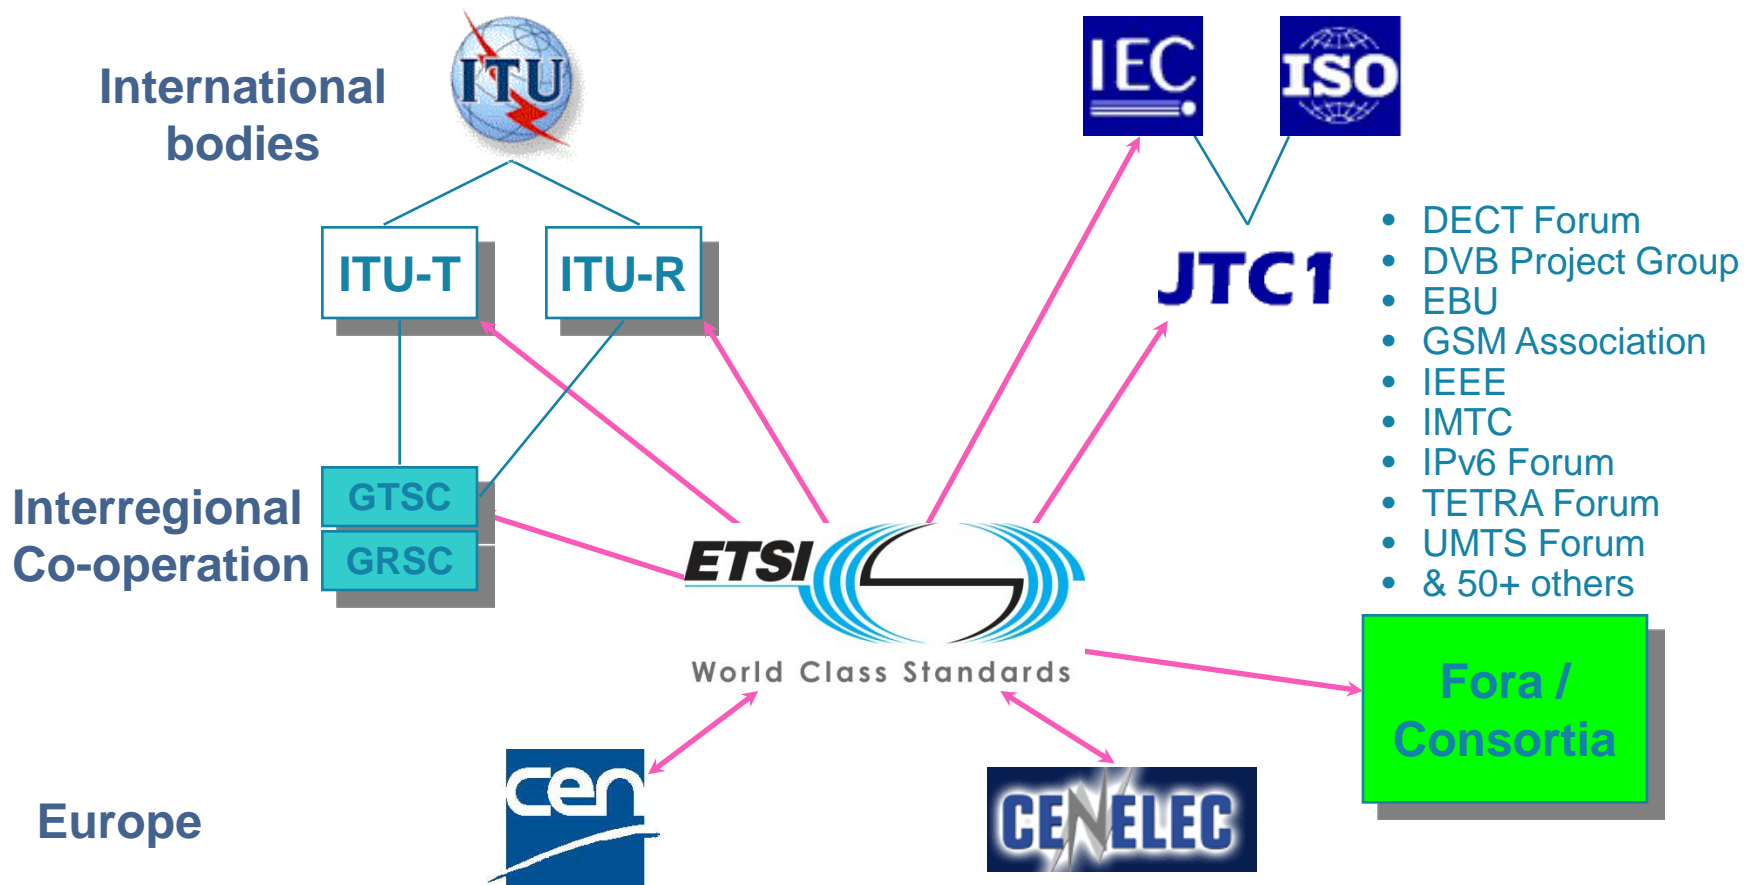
International bodies

ITU

IEC

ISO

ITU-T

ITU-R

JTC1

- DECT Forum
- DVB Project Group
- EBU
- GSM Association
- IEEE
- IMTC
- IPv6 Forum
- TETRA Forum
- UMTS Forum
- & 50+ others

Interregional Co-operation

GTSC

GRSC

ETSI

World Class Standards

Fora / Consortia

Europe

cen

CENELEC